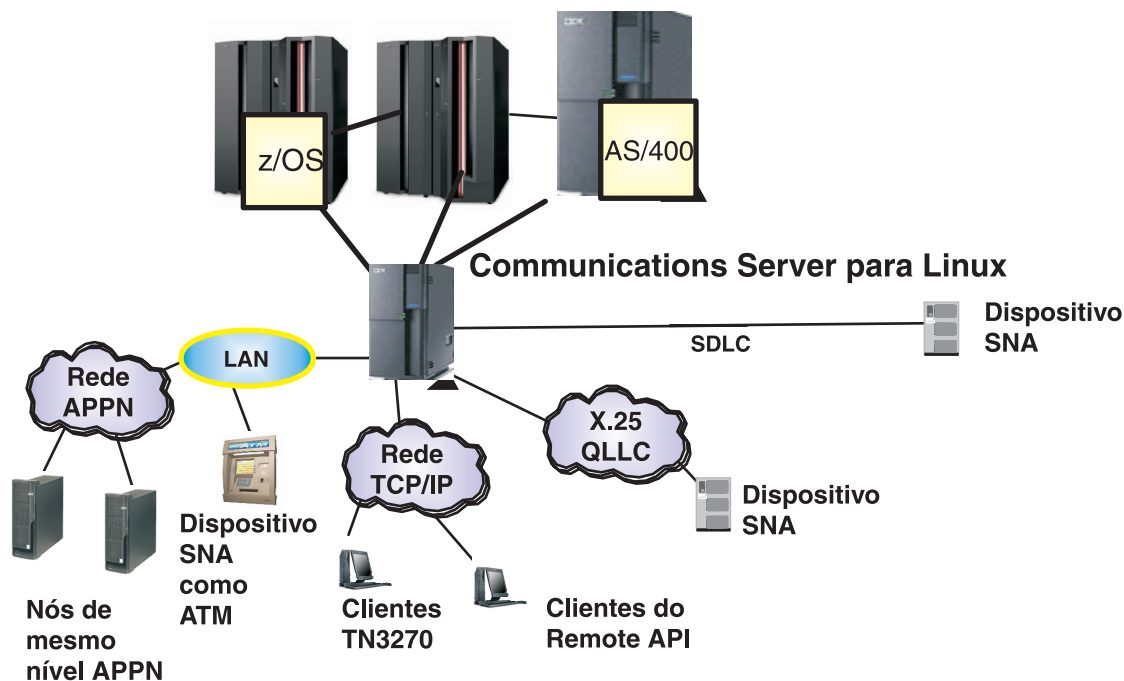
z/OS

AS/400

Communications Server para Linux

Dispositivo SNA

SDLC

LAN

Rede APPN

X.25 QLLC

Rede TCP/IP

Dispositivo SNA

Dispositivo SNA como ATM

Nós de mesmo nível APPN

Clientes TN3270

Clientes do Remote API